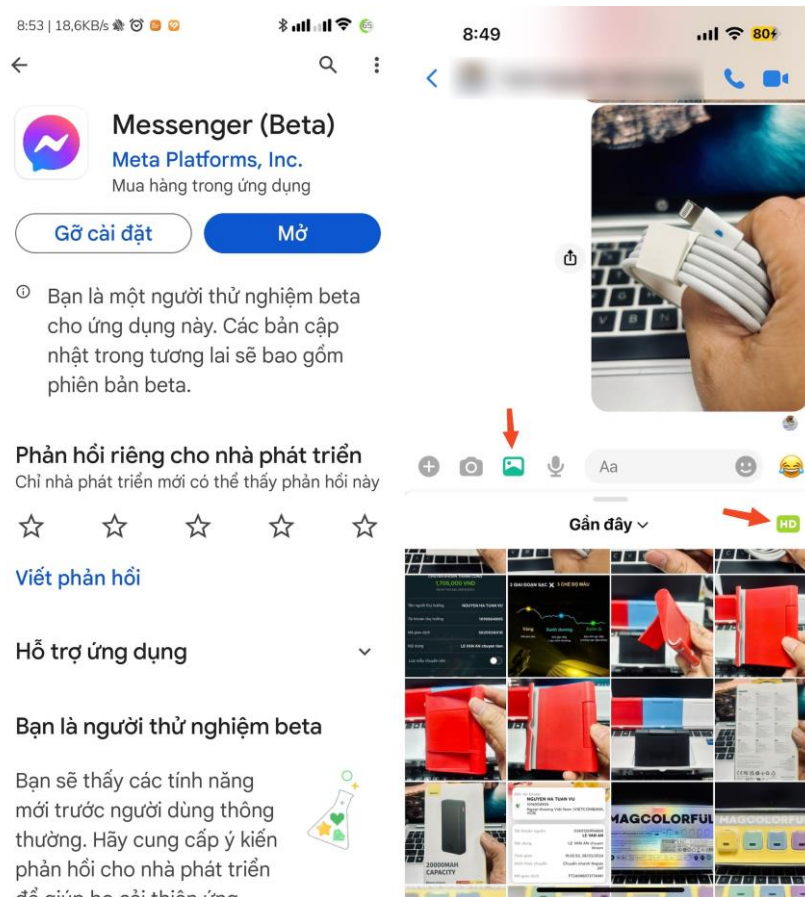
8:53 | 18,6KB/s

Messenger (Beta)
Meta Platforms, Inc.
Mua hàng trong ứng dụng

Gỡ cài đặt
Mở

Bạn là một người thử nghiệm beta cho ứng dụng này. Các bản cập nhật trong tương lai sẽ bao gồm phiên bản beta.

Phản hồi riêng cho nhà phát triển
Chỉ nhà phát triển mới có thể thấy phản hồi này

Viết phản hồi

Hỗ trợ ứng dụng

Bạn là người thử nghiệm beta

Bạn sẽ thấy các tính năng mới trước người dùng thông thường. Hãy cung cấp ý kiến phản hồi cho nhà phát triển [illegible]

8:49
80

Aa

Gần đây
HD

MAGCOLORFUL
20000MAH CAPACITY